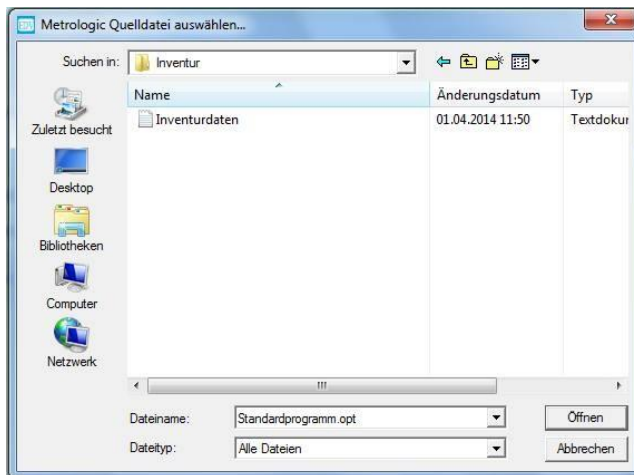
Metrologic Quelldatei auswählen...

Suchen in: Inventur

Zuletzt besucht

Desktop

Bibliotheken

Computer

Netzwerk

| Name | Änderungsdatum | Typ |
|---|---|---|
| Inventurdaten | 01.04.2014 11:50 | Textdokur |

Dateiname: Standardprogramm.opt

Dateityp: Alle Dateien

Öffnen

Abbrechen